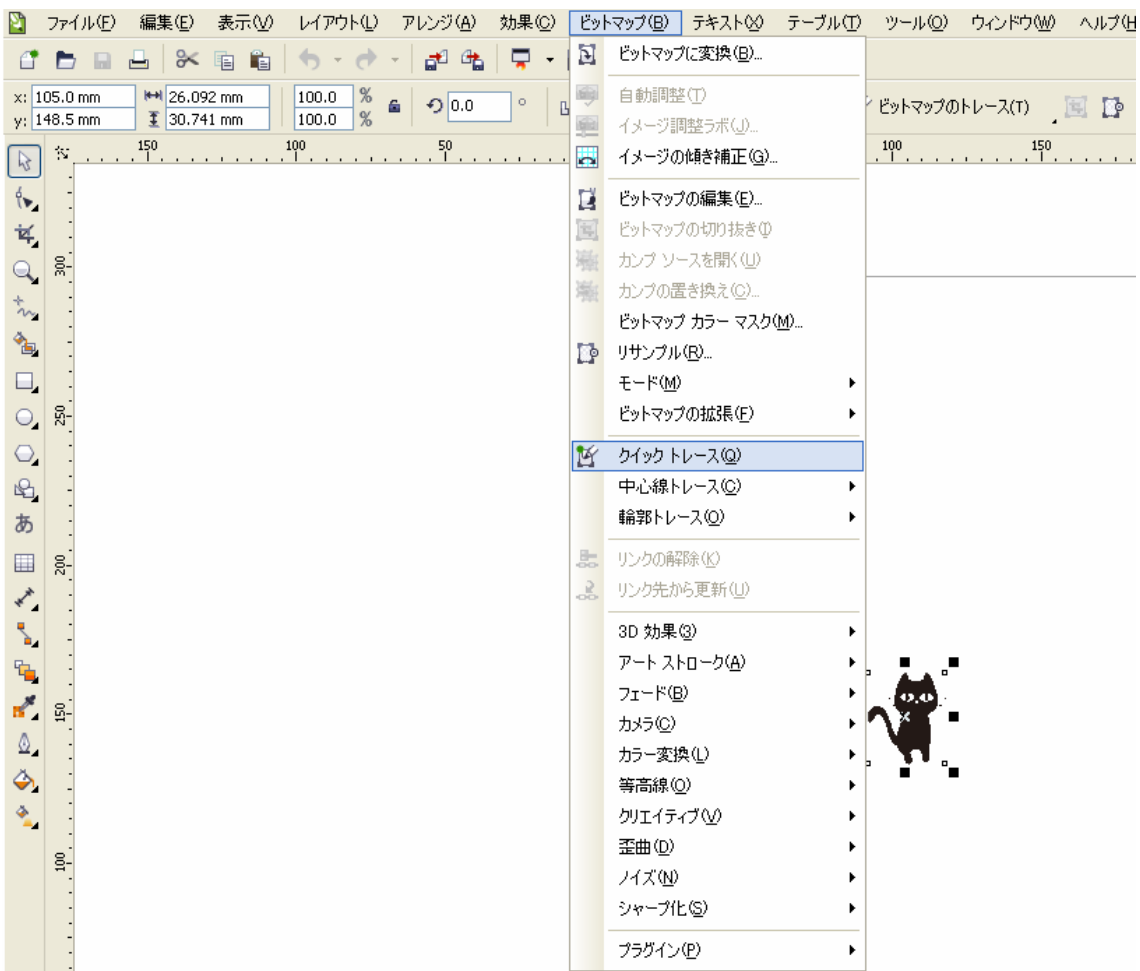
ファイル(F) 編集(E) 表示(V) レイアウト(L) アレンジ(A) 効果(C) ビットマップ(B) テキスト(X) テーブル(T) ツール(O) ウィンドウ(W) ヘルプ(H

x: 105.0 mm
y: 148.5 mm
26.092 mm
30.741 mm
100.0 %
100.0 %
0.0 °

ビットマップのトレース(T)

150 100 50 100 150
300 250 200 150 100

あ

ビットマップに変換(B)...
自動調整(T)
イメージ調整ラボ(J)...
イメージの傾き補正(G)...
ビットマップの編集(E)...
ビットマップの切り抜き(I)
カンプ ソースを開く(U)
カンプの置き換え(C)...
ビットマップ カラー マスク(M)...
リサンプル(R)...
モード(M)
ビットマップの拡張(F)
クイック トレース(Q)
中心線トレース(C)
輪郭トレース(O)
リンクの解除(K)
リンク先から更新(U)
3D 効果(3)
アート ストローク(A)
フェード(B)
カメラ(C)
カラー変換(L)
等高線(O)
クリエイティブ(V)
歪曲(D)
ノイズ(N)
シャープ化(S)
プラグイン(P)